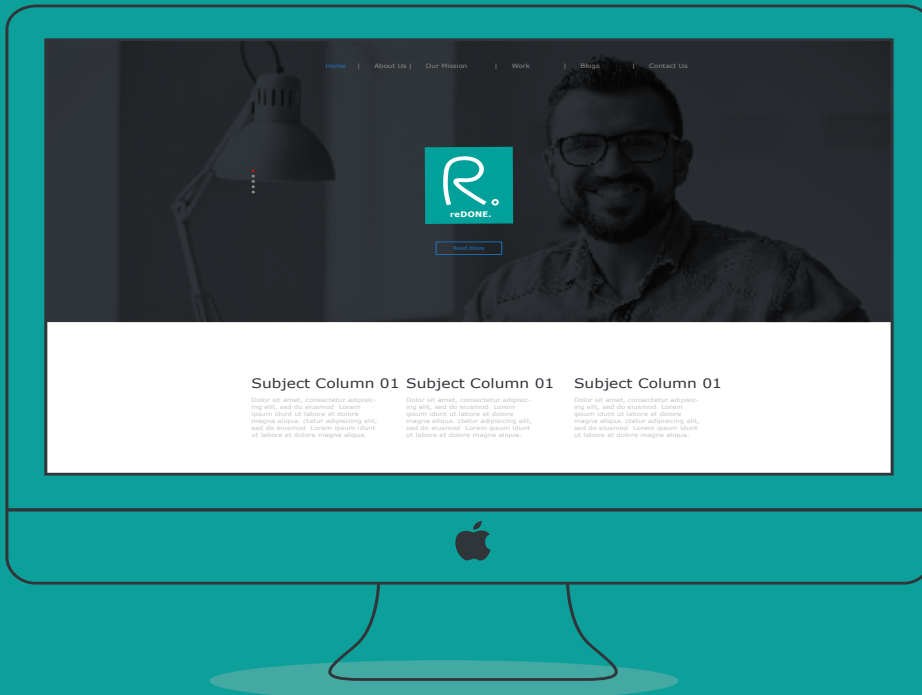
Home | About Us | Our Mission | Work | Blogs | Contact Us

R.
reDONE.

Read More

Subject Column 01
Dolor sit amet, consectetur adipiscing elit, sed do eiusmod Lorem ipsum idunt ut labore et dolore magna aliqua. ctetur adipiscing elit, sed do eiusmod Lorem ipsum idunt ut labore et dolore magna aliqua.

Subject Column 01
Dolor sit amet, consectetur adipiscing elit, sed do eiusmod Lorem ipsum idunt ut labore et dolore magna aliqua. ctetur adipiscing elit, sed do eiusmod Lorem ipsum idunt ut labore et dolore magna aliqua.

Subject Column 01
Dolor sit amet, consectetur adipiscing elit, sed do eiusmod Lorem ipsum idunt ut labore et dolore magna aliqua. ctetur adipiscing elit, sed do eiusmod Lorem ipsum idunt ut labore et dolore magna aliqua.